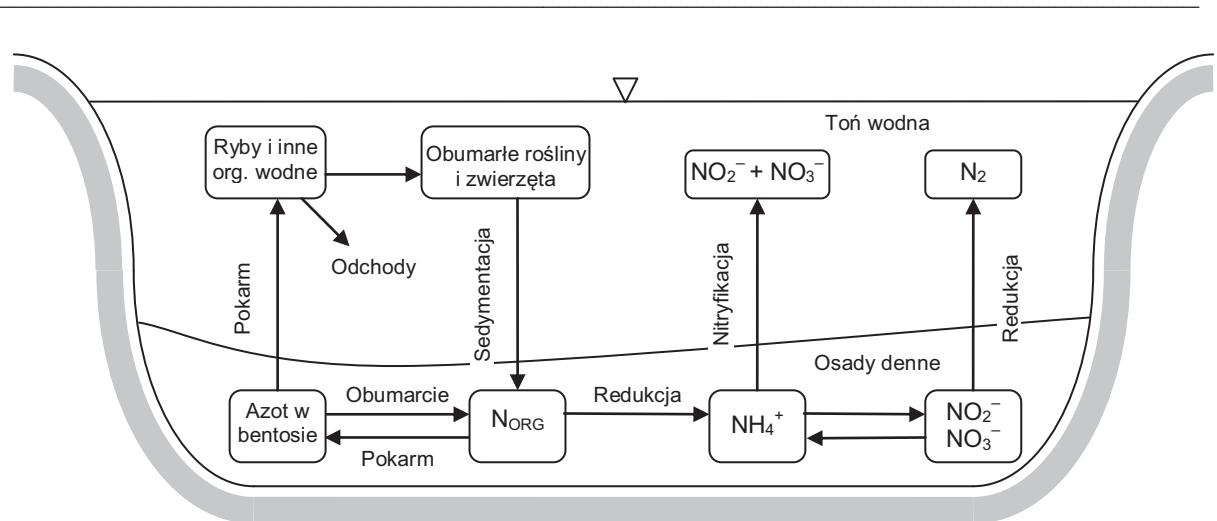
Toń wodna

Ryby i inne org. wodne

Obumarłe rośliny i zwierzęta

$NO_2^- + NO_3^-$

$N_2$

Odchody

Pokarm

Sedymentacja

Nitryfikacja

Redukcja

Osady denne

Azot w bentosie

Obumarcie

Pokarm

$N_{ORG}$

Redukcja

$NH_4^+$

$NO_2^-$
$NO_3^-$